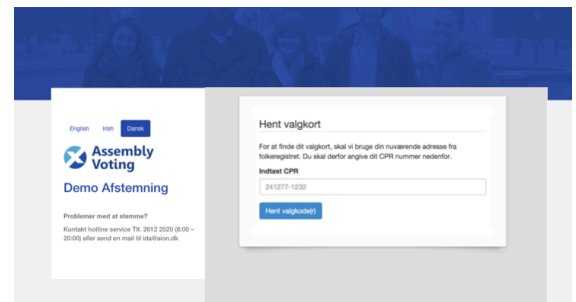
English Irish Dansk

Assembly Voting

Demo Afstemning

Problemer med at stemme?

Kontakt hotline service Tlf. 2612 2520 (8:00 – 20:00) eller send en mail til ida@aion.dk

Hent valgkort

For at finde dit valgkort, skal vi bruge din nuværende adresse fra folkeregistret. Du skal derfor angive dit CPR nummer nedenfor.

Indtast CPR

241277-1232

Hent valgkode(r)